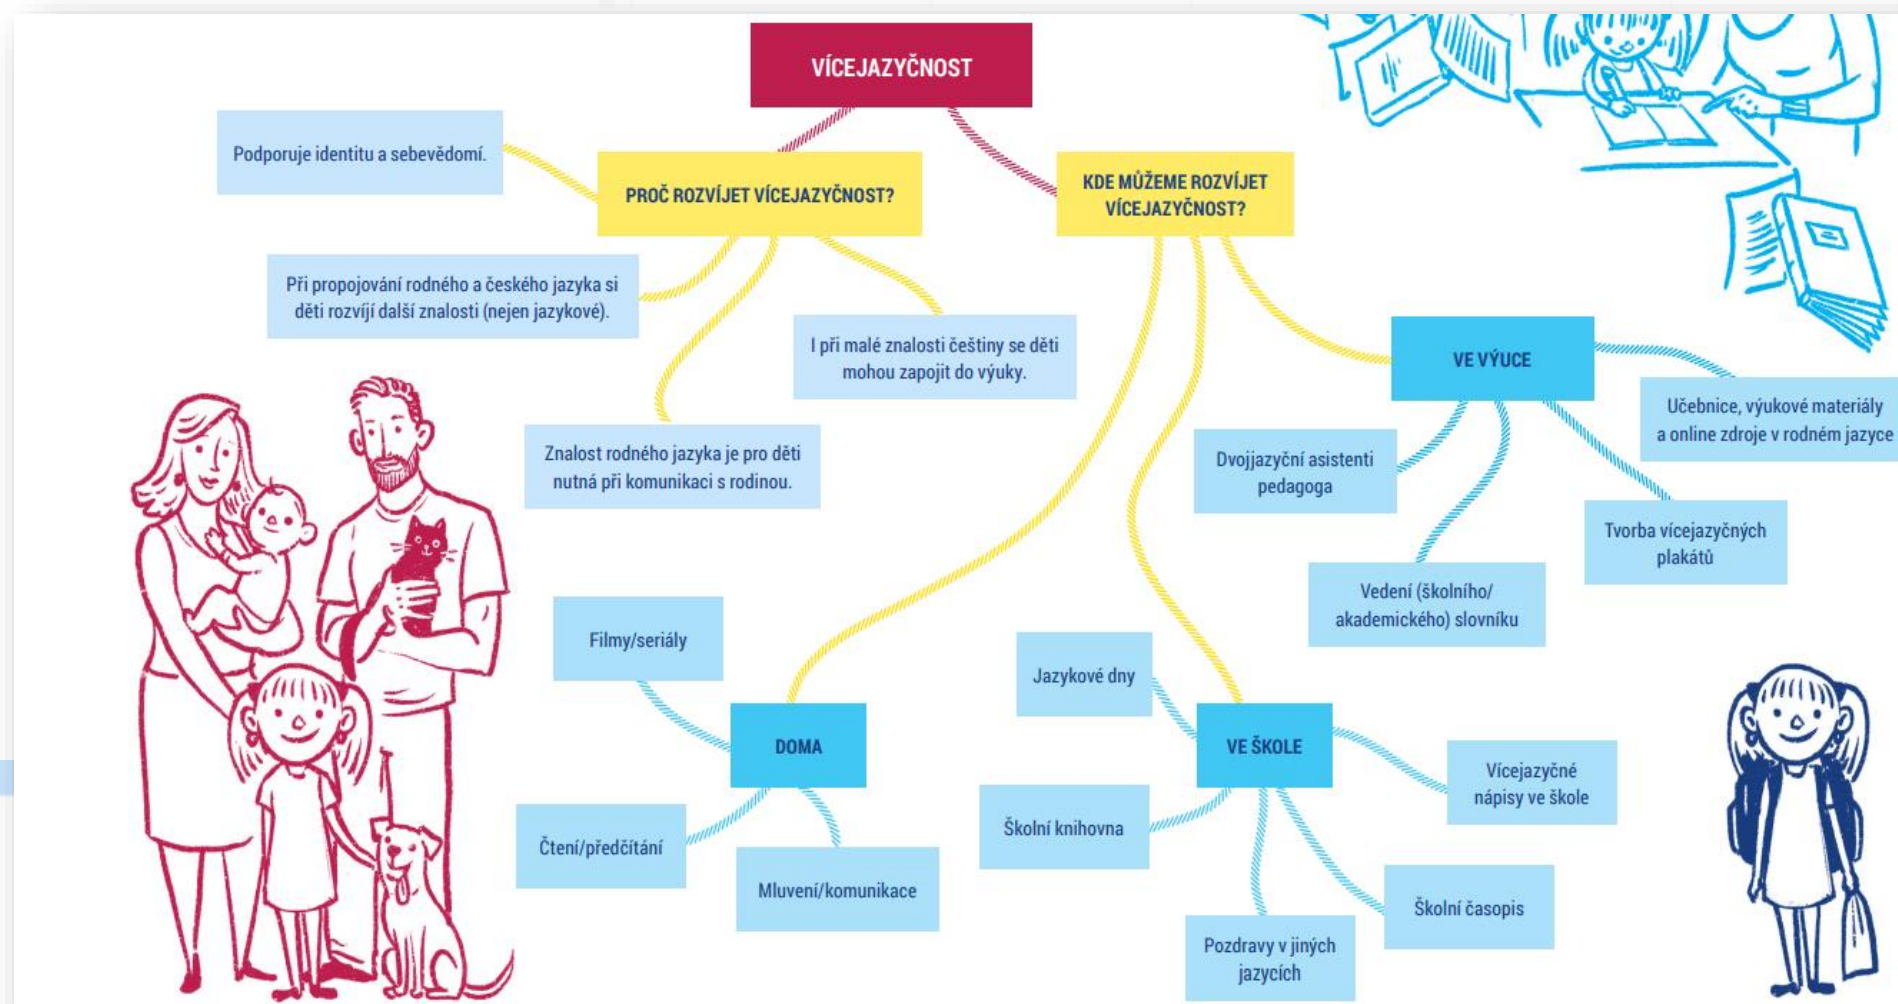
VÍCEJAZYČNOST

Podporuje identitu a sebevědomí.

PROČ ROZVÍJET VÍCEJAZYČNOST?

KDE MŮŽEME ROZVÍJET VÍCEJAZYČNOST?

Při propojování rodného a českého jazyka si děti rozvíjí další znalosti (nejen jazykové).

I při malé znalosti češtiny se děti mohou zapojit do výuky.

Znalost rodného jazyka je pro děti nutná při komunikaci s rodinou.

VE VÝUCE

Učebnice, výukové materiály a online zdroje v rodném jazyce

Dvojjazyční asistenti pedagoga

Tvorba vícejazyčných plakátů

Vedení (školního/akademického) slovníku

Filmy/seriály

DOMA

Čtení/předčítání

Mluvení/komunikace

Jazykové dny

VE ŠKOLE

Vícejazyčné nápisy ve škole

Školní knihovna

Školní časopis

Pozdravy v jiných jazycích